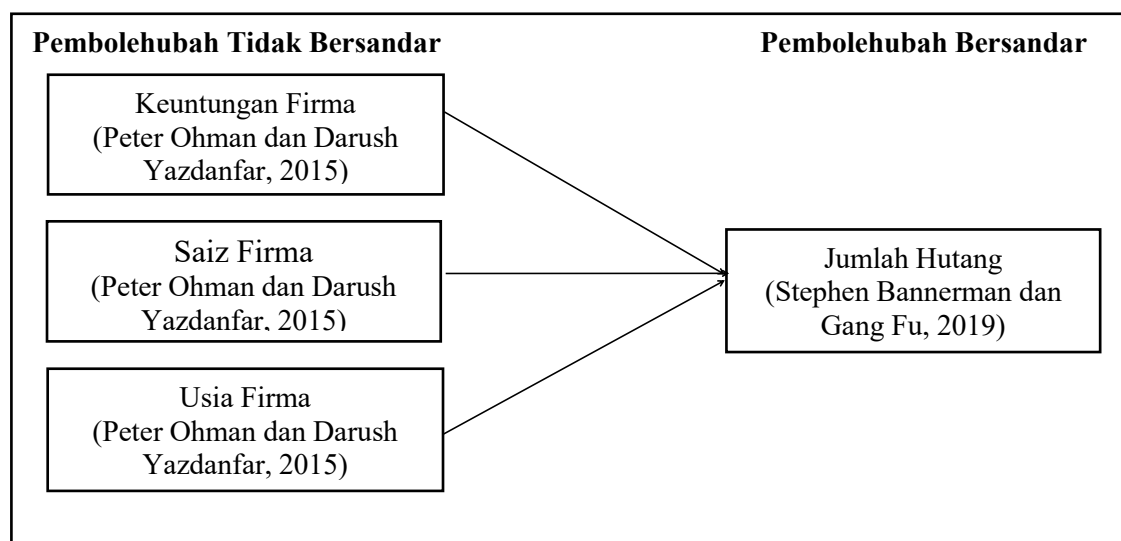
Pembolehubah Tidak Bersandar

Pembolehubah Bersandar

Keuntungan Firma
(Peter Ohman dan Darush Yazdanfar, 2015)

Saiz Firma
(Peter Ohman dan Darush Yazdanfar, 2015)

Usia Firma
(Peter Ohman dan Darush Yazdanfar, 2015)

Jumlah Hutang
(Stephen Bannerman dan Gang Fu, 2019)